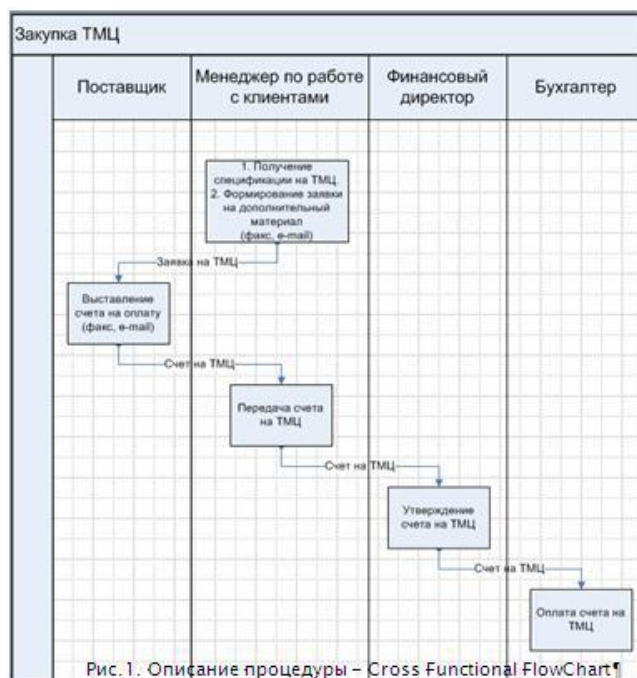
Закупка ТМЦ

Поставщик

Менеджер по работе с клиентами

Финансовый директор

Бухгалтер

1. Получение спецификации на ТМЦ.
2. Формирование заявки на дополнительный материал (факс, e-mail)

Заявка на ТМЦ

Выставление счета на оплату (факс, e-mail)

Счет на ТМЦ

Передача счета на ТМЦ

Счет на ТМЦ

Утверждение счета на ТМЦ

Счет на ТМЦ

Оплата счета на ТМЦ

Рис. 1. Описание процедуры – Cross Functional FlowChart¶